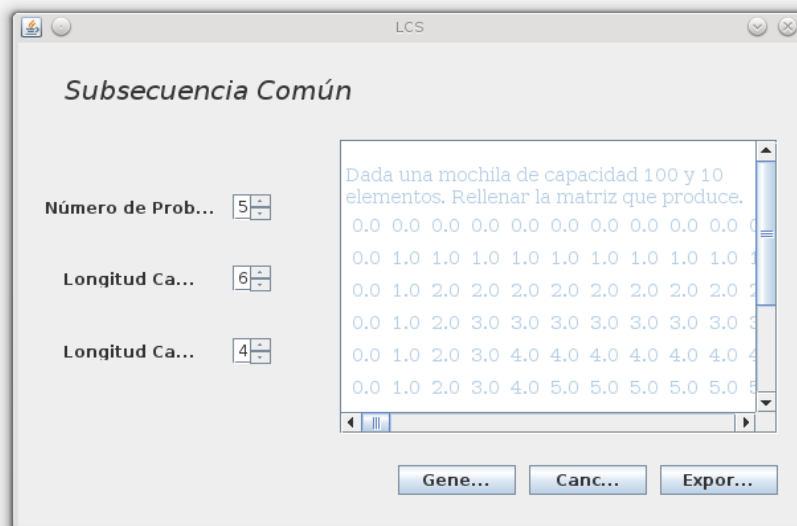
LCS

Subsecuencia Común

Número de Prob... 5

Longitud Ca... 6

Longitud Ca... 4

Dada una mochila de capacidad 100 y 10 elementos. Rellenar la matriz que produce.

| 0.0 | 0.0 | 0.0 | 0.0 | 0.0 | 0.0 | 0.0 | 0.0 | 0.0 | 0.0 |
|---|---|---|---|---|---|---|---|---|---|
| 0.0 | 1.0 | 1.0 | 1.0 | 1.0 | 1.0 | 1.0 | 1.0 | 1.0 | 1.0 |
| 0.0 | 1.0 | 2.0 | 2.0 | 2.0 | 2.0 | 2.0 | 2.0 | 2.0 | 2.0 |
| 0.0 | 1.0 | 2.0 | 3.0 | 3.0 | 3.0 | 3.0 | 3.0 | 3.0 | 3.0 |
| 0.0 | 1.0 | 2.0 | 3.0 | 4.0 | 4.0 | 4.0 | 4.0 | 4.0 | 4.0 |
| 0.0 | 1.0 | 2.0 | 3.0 | 4.0 | 5.0 | 5.0 | 5.0 | 5.0 | 5.0 |

Gene... Canc... Expor...